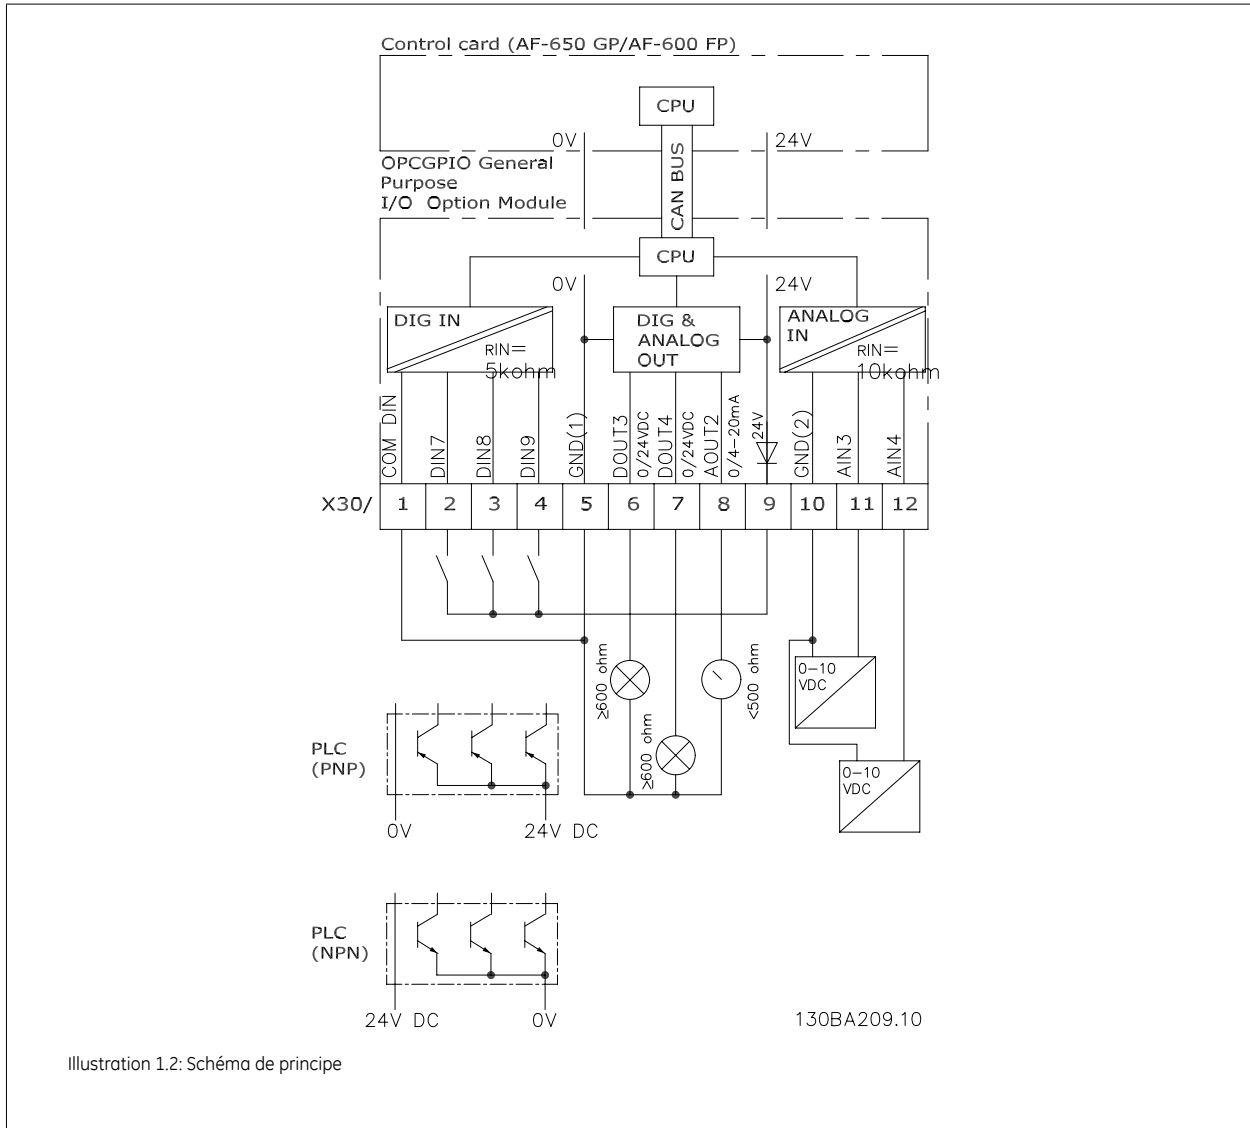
Control card (AF-650 GP/AF-600 FP)

CPU

0V

24V

OPCGPIO General Purpose I/O Option Module

CAN BUS

CPU

0V

24V

DIG IN

RIN= 5kohm

DIG & ANALOG OUT

ANALOG IN

RIN= 10kohm

COM DIN

DIN7

DIN8

DIN9

GND(1)

DOUT3 0/24VDC

DOUT4 0/24VDC

AOUT2 0/4-20mA

24V

GND(2)

AIN3

AIN4

| X30/ | 1 | 2 | 3 | 4 | 5 | 6 | 7 | 8 | 9 | 10 | 11 | 12 |
|---|---|---|---|---|---|---|---|---|---|---|---|---|

≥600 ohm

≥600 ohm

<500 ohm

0-10 VDC

0-10 VDC

PLC (PNP)

0V

24V DC

PLC (NPN)

24V DC

0V

130BA209.10

Illustration 1.2: Schéma de principe